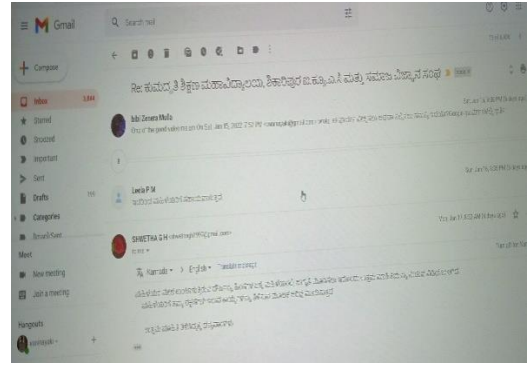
Gmail

Search mail

Compose

Inbox 1,844
Starred
Snoozed
Important
Sent
Drafts
Categories
Social Sent
Meet
New meeting
Join a meeting
Hangouts

Re: ಕುವೆಂಪು ಶಿಕ್ಷಣ ಮಹಾವಿದ್ಯಾಲಯ, ಶಿಕಾರಿಪುರ ಬಿ.ಇಡಿ.ಎಸ್ ಮತ್ತು ಸಮಾಜ ವಿಜ್ಞಾನ ಸಂಘ Inbox

bibi Zeenat Molla
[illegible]

Leela P M
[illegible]

SHWETHA G H
to me
Kannada → English Translate message

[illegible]

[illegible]